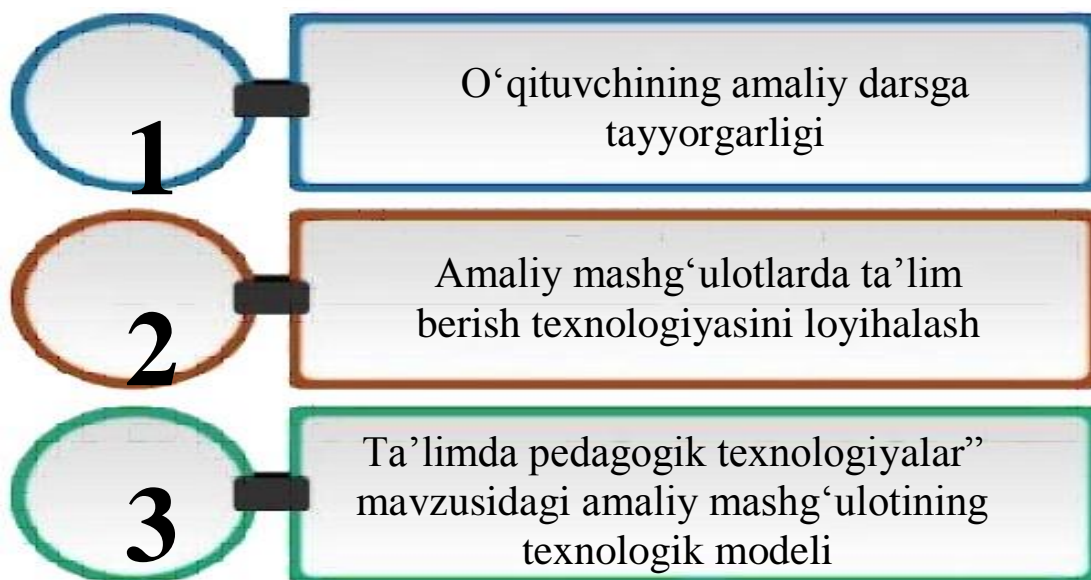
1

O‘qituvchining amaliy darsga tayyorgarligi

2

Amaliy mashg‘ulotlarda ta’lim berish texnologiyasini loyihalash

3

Ta’limda pedagogik texnologiyalar” mavzusidagi amaliy mashg‘ulotining texnologik modeli